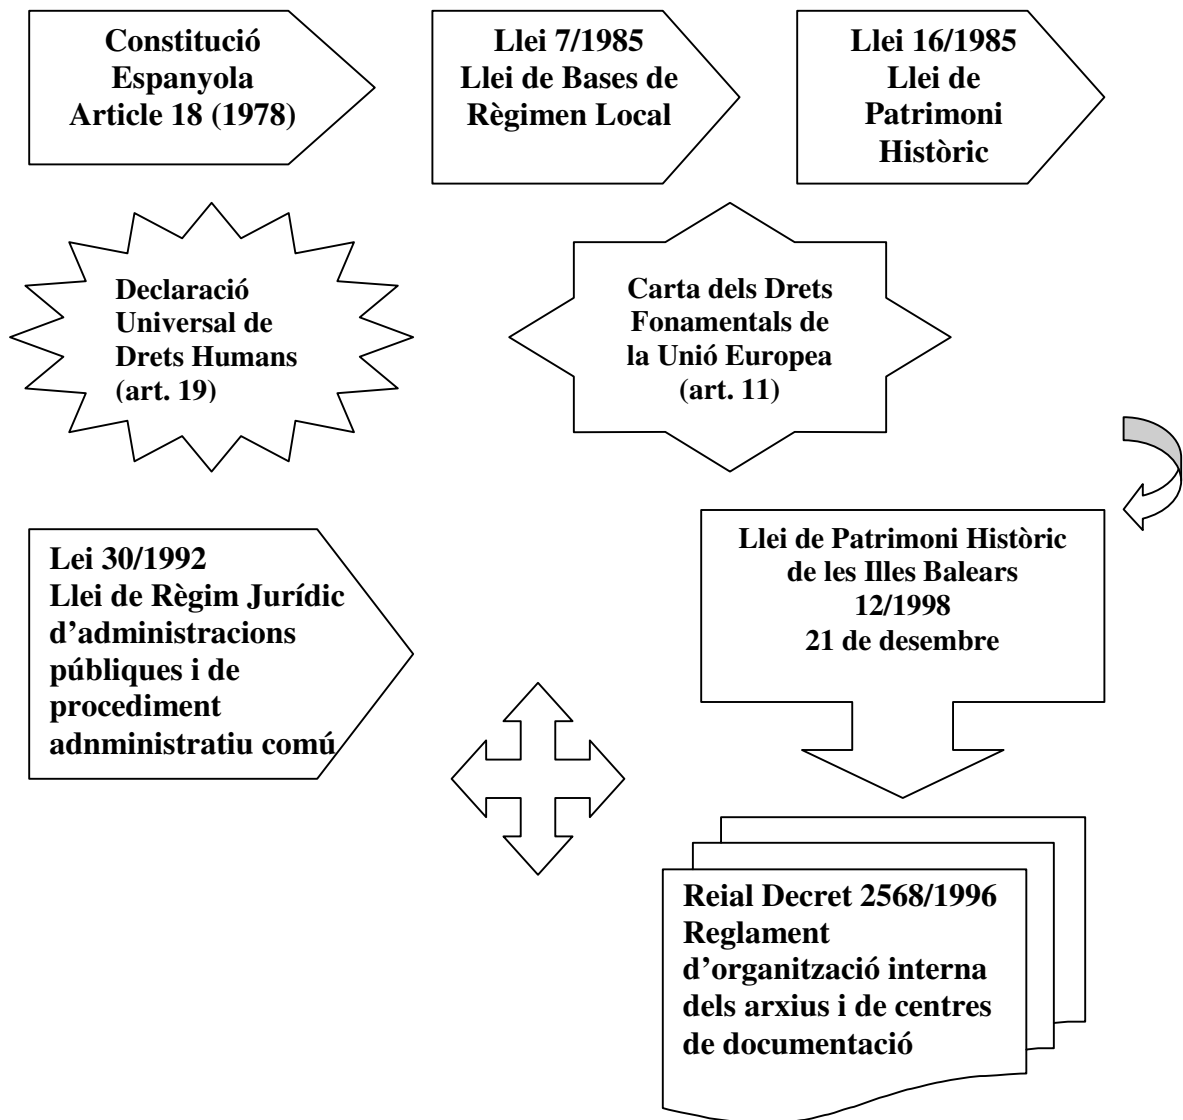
Constitució Espanyola Article 18 (1978)

Llei 7/1985 Llei de Bases de Règimen Local

Llei 16/1985 Llei de Patrimoni Històric

Declaració Universal de Drets Humans (art. 19)

Carta dels Drets Fonamentals de la Unió Europea (art. 11)

Lei 30/1992
Llei de Règim Jurídic d'administracions públiques i de procediment adnministratiu comú

Llei de Patrimoni Històric de les Illes Balears
12/1998
21 de desembre

Reial Decret 2568/1996
Reglament d'organització interna dels arxius i de centres de documentació